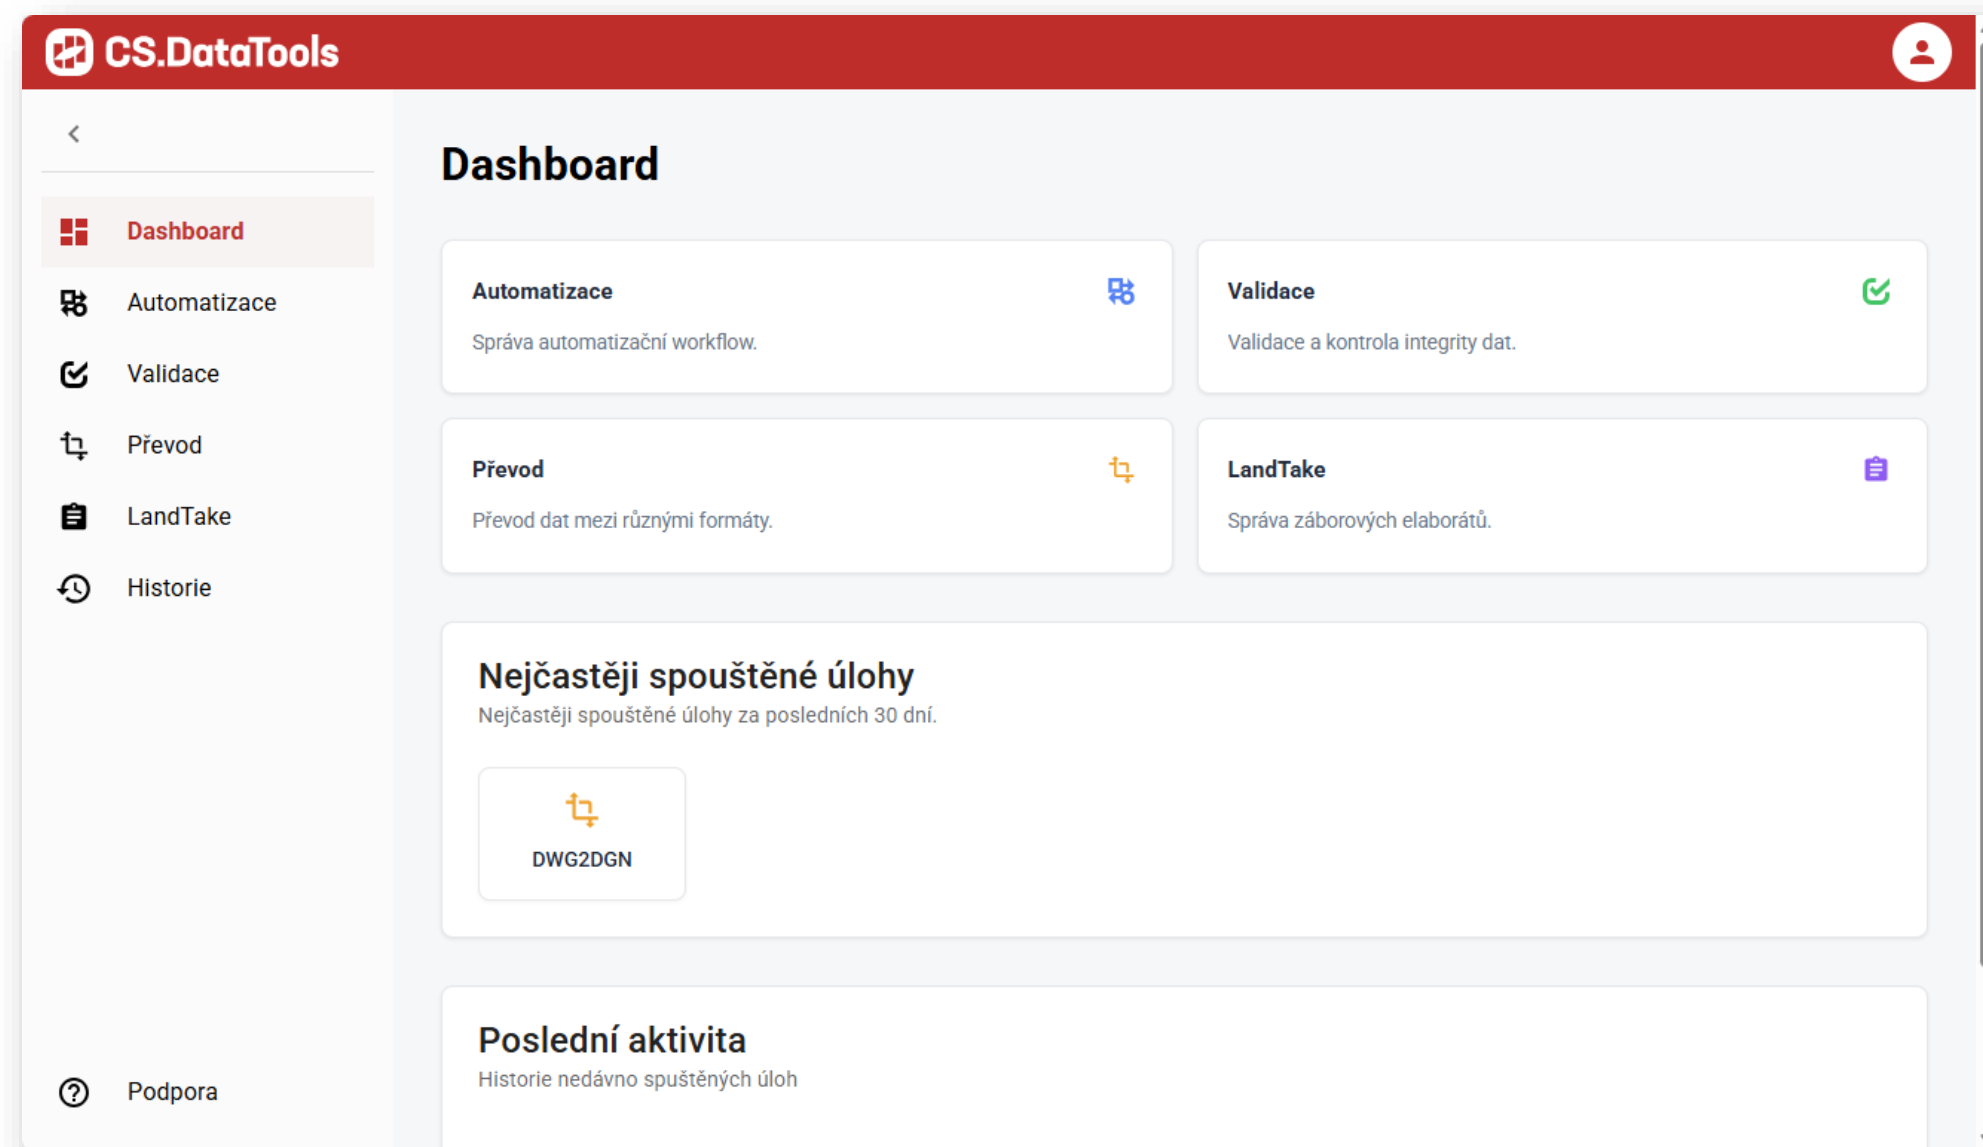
CS.DataTools

Dashboard

Automatizace

Validace

Převod

LandTake

Historie

Podpora

Dashboard

Automatizace

Správa automatizační workflow.

Validace

Validace a kontrola integrity dat.

Převod

Převod dat mezi různými formáty.

LandTake

Správa záborových elaborátů.

Nejčastěji spouštěné úlohy

Nejčastěji spouštěné úlohy za posledních 30 dní.

DWG2DGN

Poslední aktivita

Historie nedávno spuštěných úloh